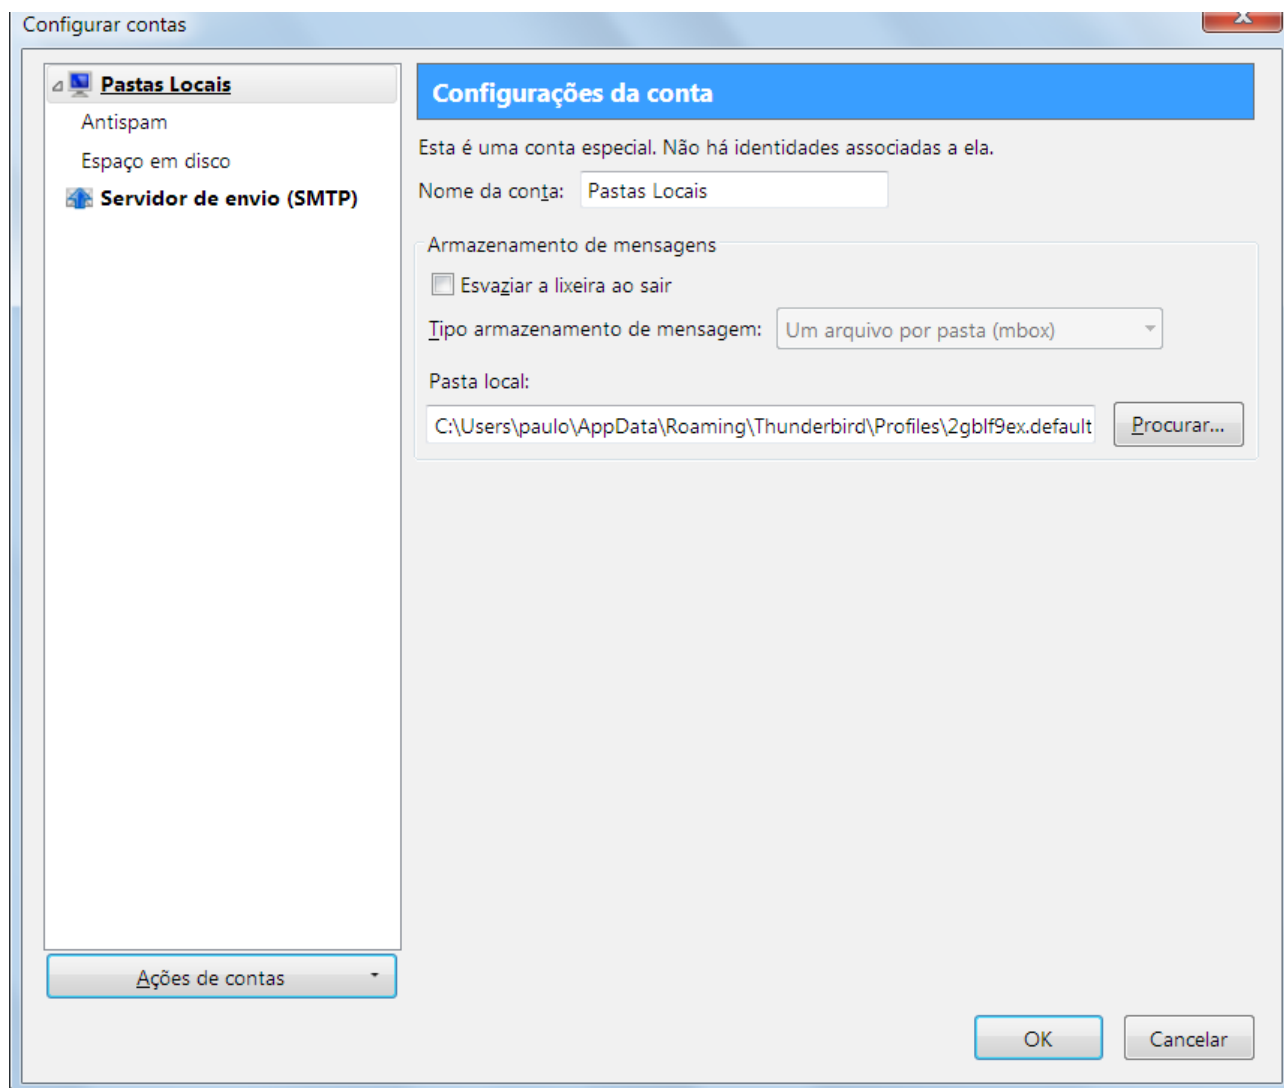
Configurar contas

Pastas Locais
Antispam
Espaço em disco
Servidor de envio (SMTP)

Ações de contas

Configurações da conta

Esta é uma conta especial. Não há identidades associadas a ela.

Nome da conta: Pastas Locais

Armazenamento de mensagens

Esvaziar a lixeira ao sair

Tipo armazenamento de mensagem: Um arquivo por pasta (mbox)

Pasta local:

C:\Users\paulo\AppData\Roaming\Thunderbird\Profiles\2gblf9ex.default

Procurar...

OK

Cancelar